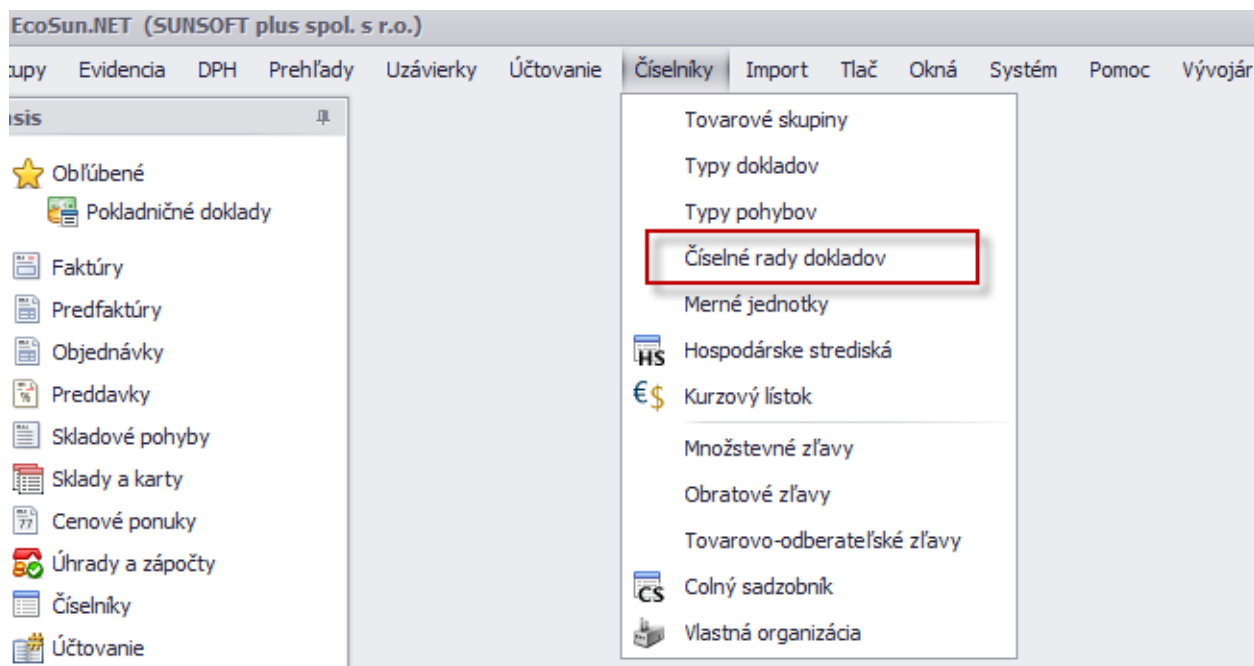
EcoSun.NET (SUNSOFT plus spol. s r.o.)

upy Evidencia DPH Prehľady Uzávierky Účtovanie Číselníky Import Tlač Okná Systém Pomoc Vývojár

isis

Obľúbené
Pokladničné doklady

Faktúry
Predfaktúry
Objednávky
Preddavky
Skladové pohyby
Sklady a karty
Cenové ponuky
Úhrady a zápočty
Číselníky
Účtovanie

Tovarové skupiny
Typy dokladov
Typy pohybov
Číselné rady dokladov
Merné jednotky
HS Hospodárske strediská
€$ Kurzový lístok
Množstevné zľavy
Obratové zľavy
Tovarovo-odberateľské zľavy
CS Colný sadzobník
Vlastná organizácia